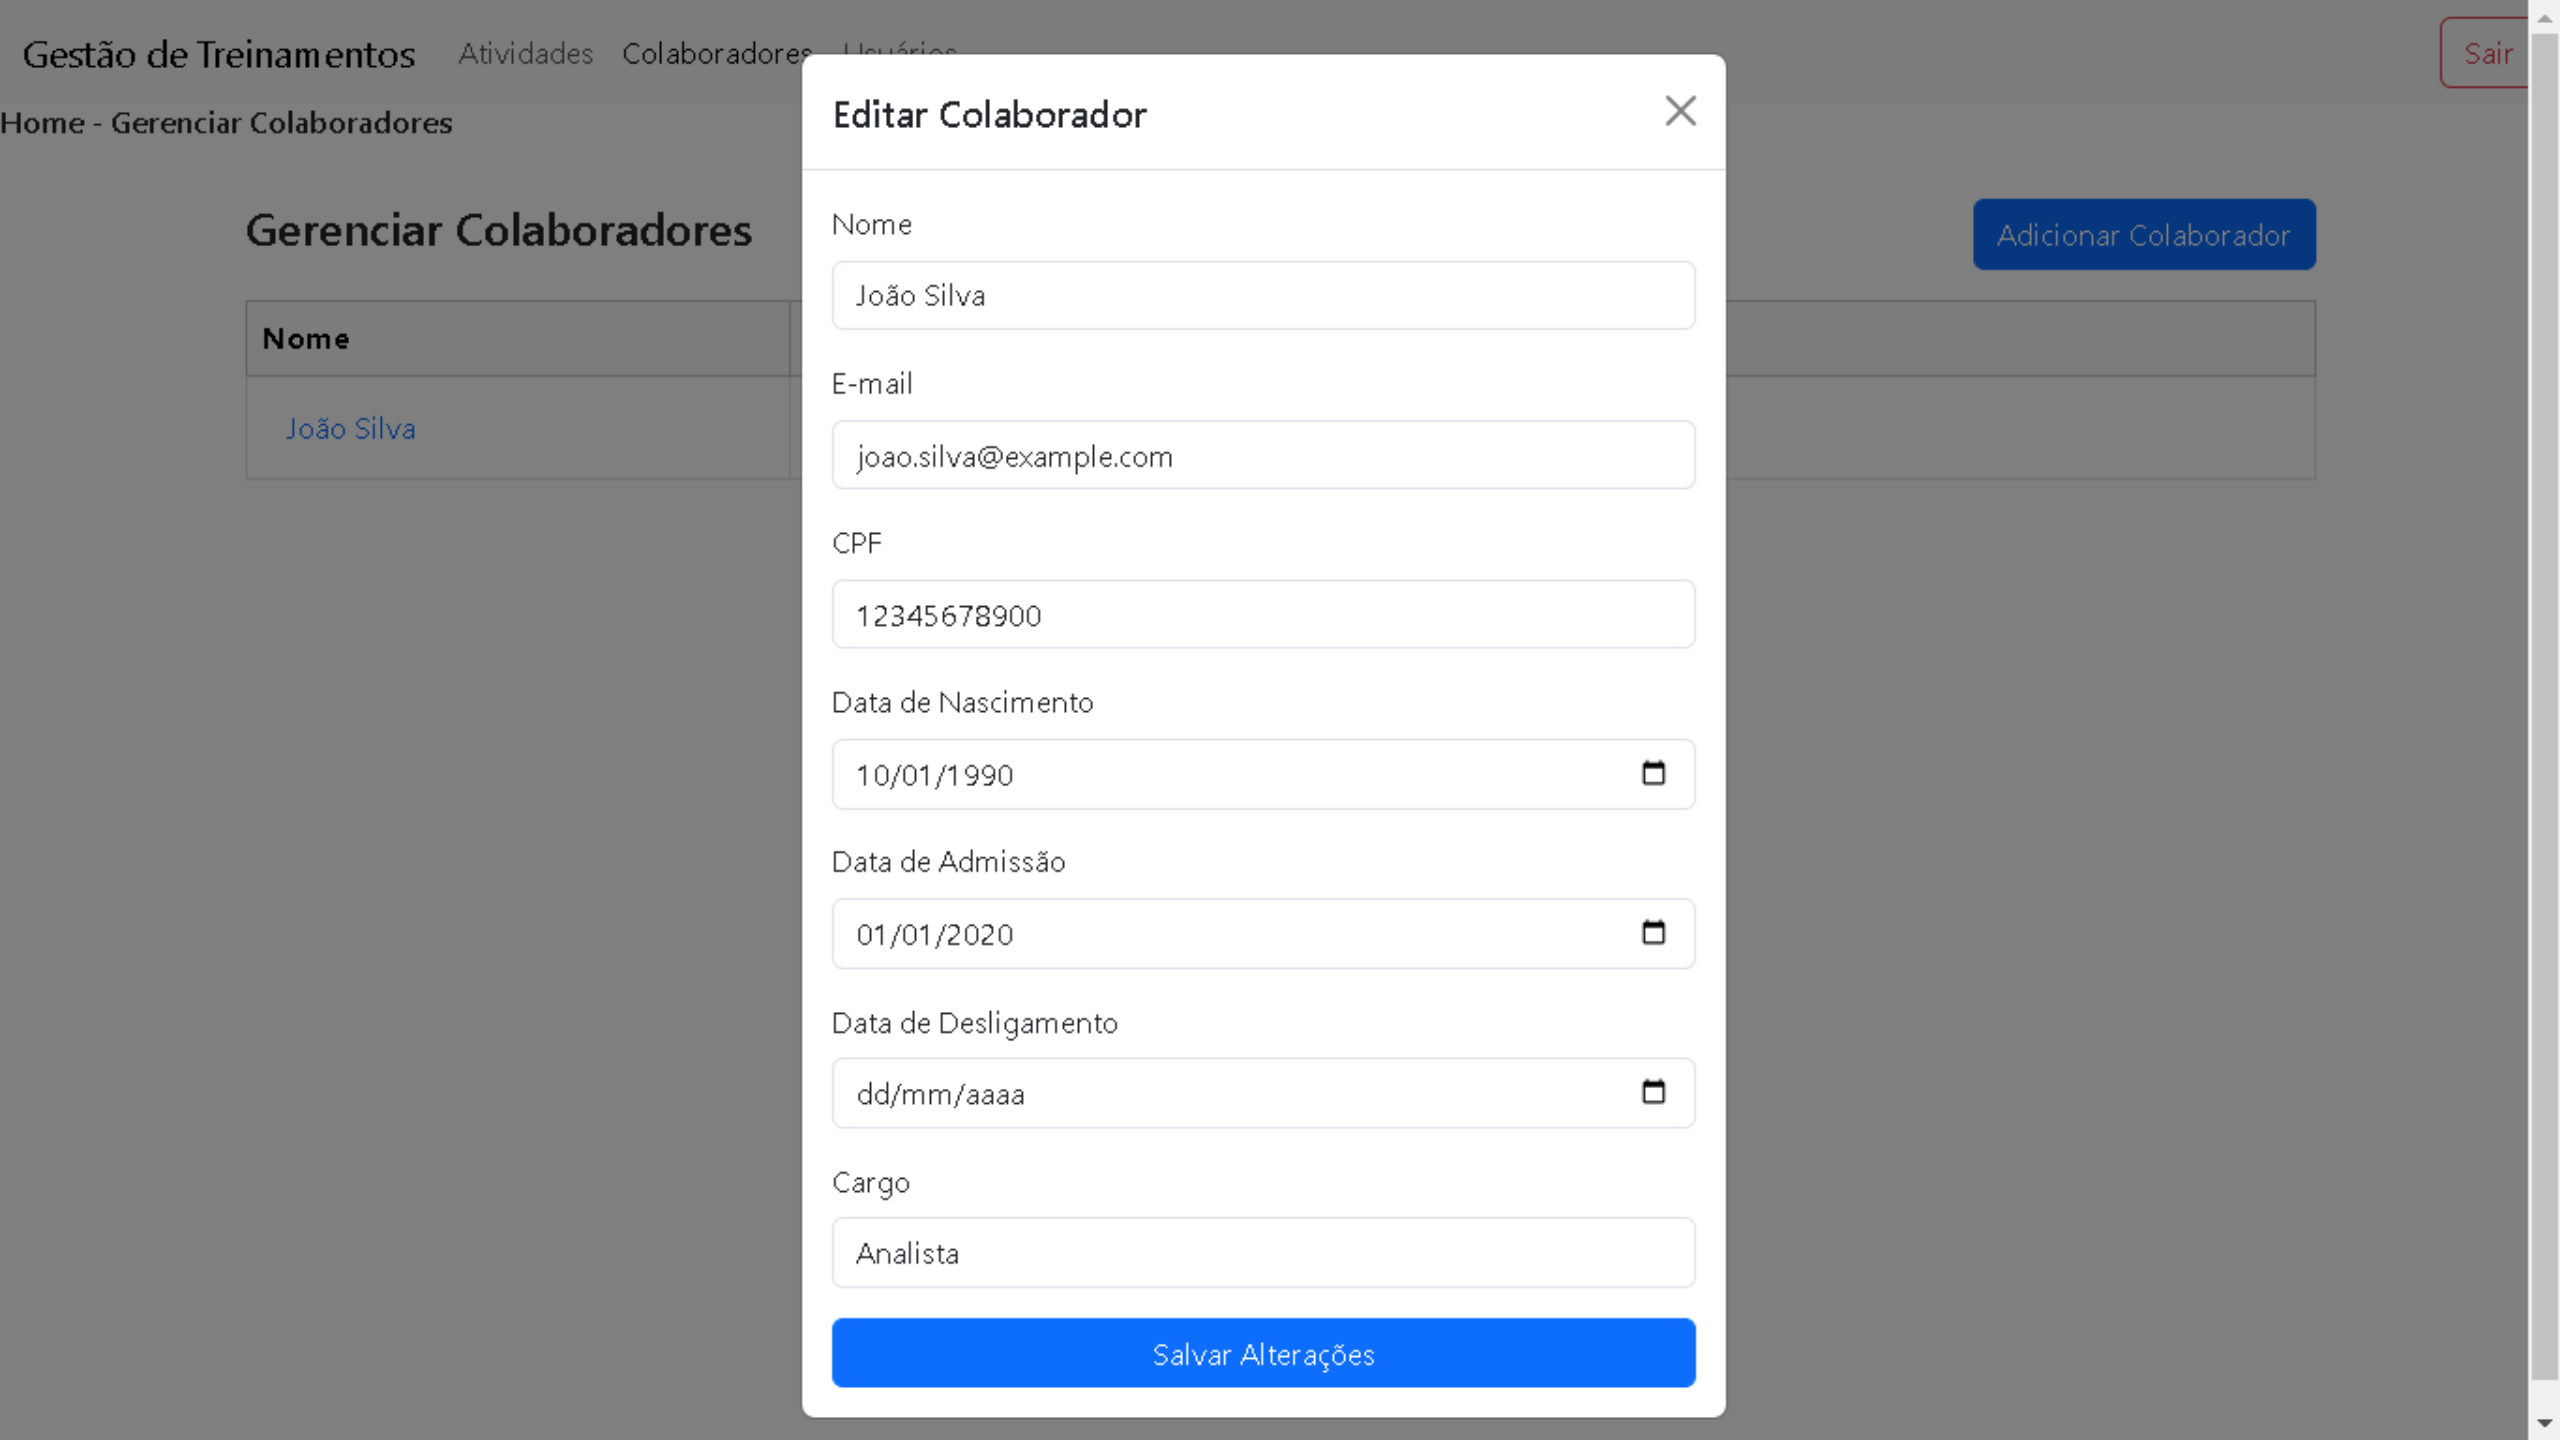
Gestão de Treinamentos Atividades Colaboradores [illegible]

Sair

Home - Gerenciar Colaboradores

Gerenciar Colaboradores

Adicionar Colaborador

| Nome |
|---|
| João Silva |

Editar Colaborador

Nome

João Silva

E-mail

joao.silva@example.com

CPF

12345678900

Data de Nascimento

10/01/1990

Data de Admissão

01/01/2020

Data de Desligamento

dd/mm/aaaa

Cargo

Analista

Salvar Alterações